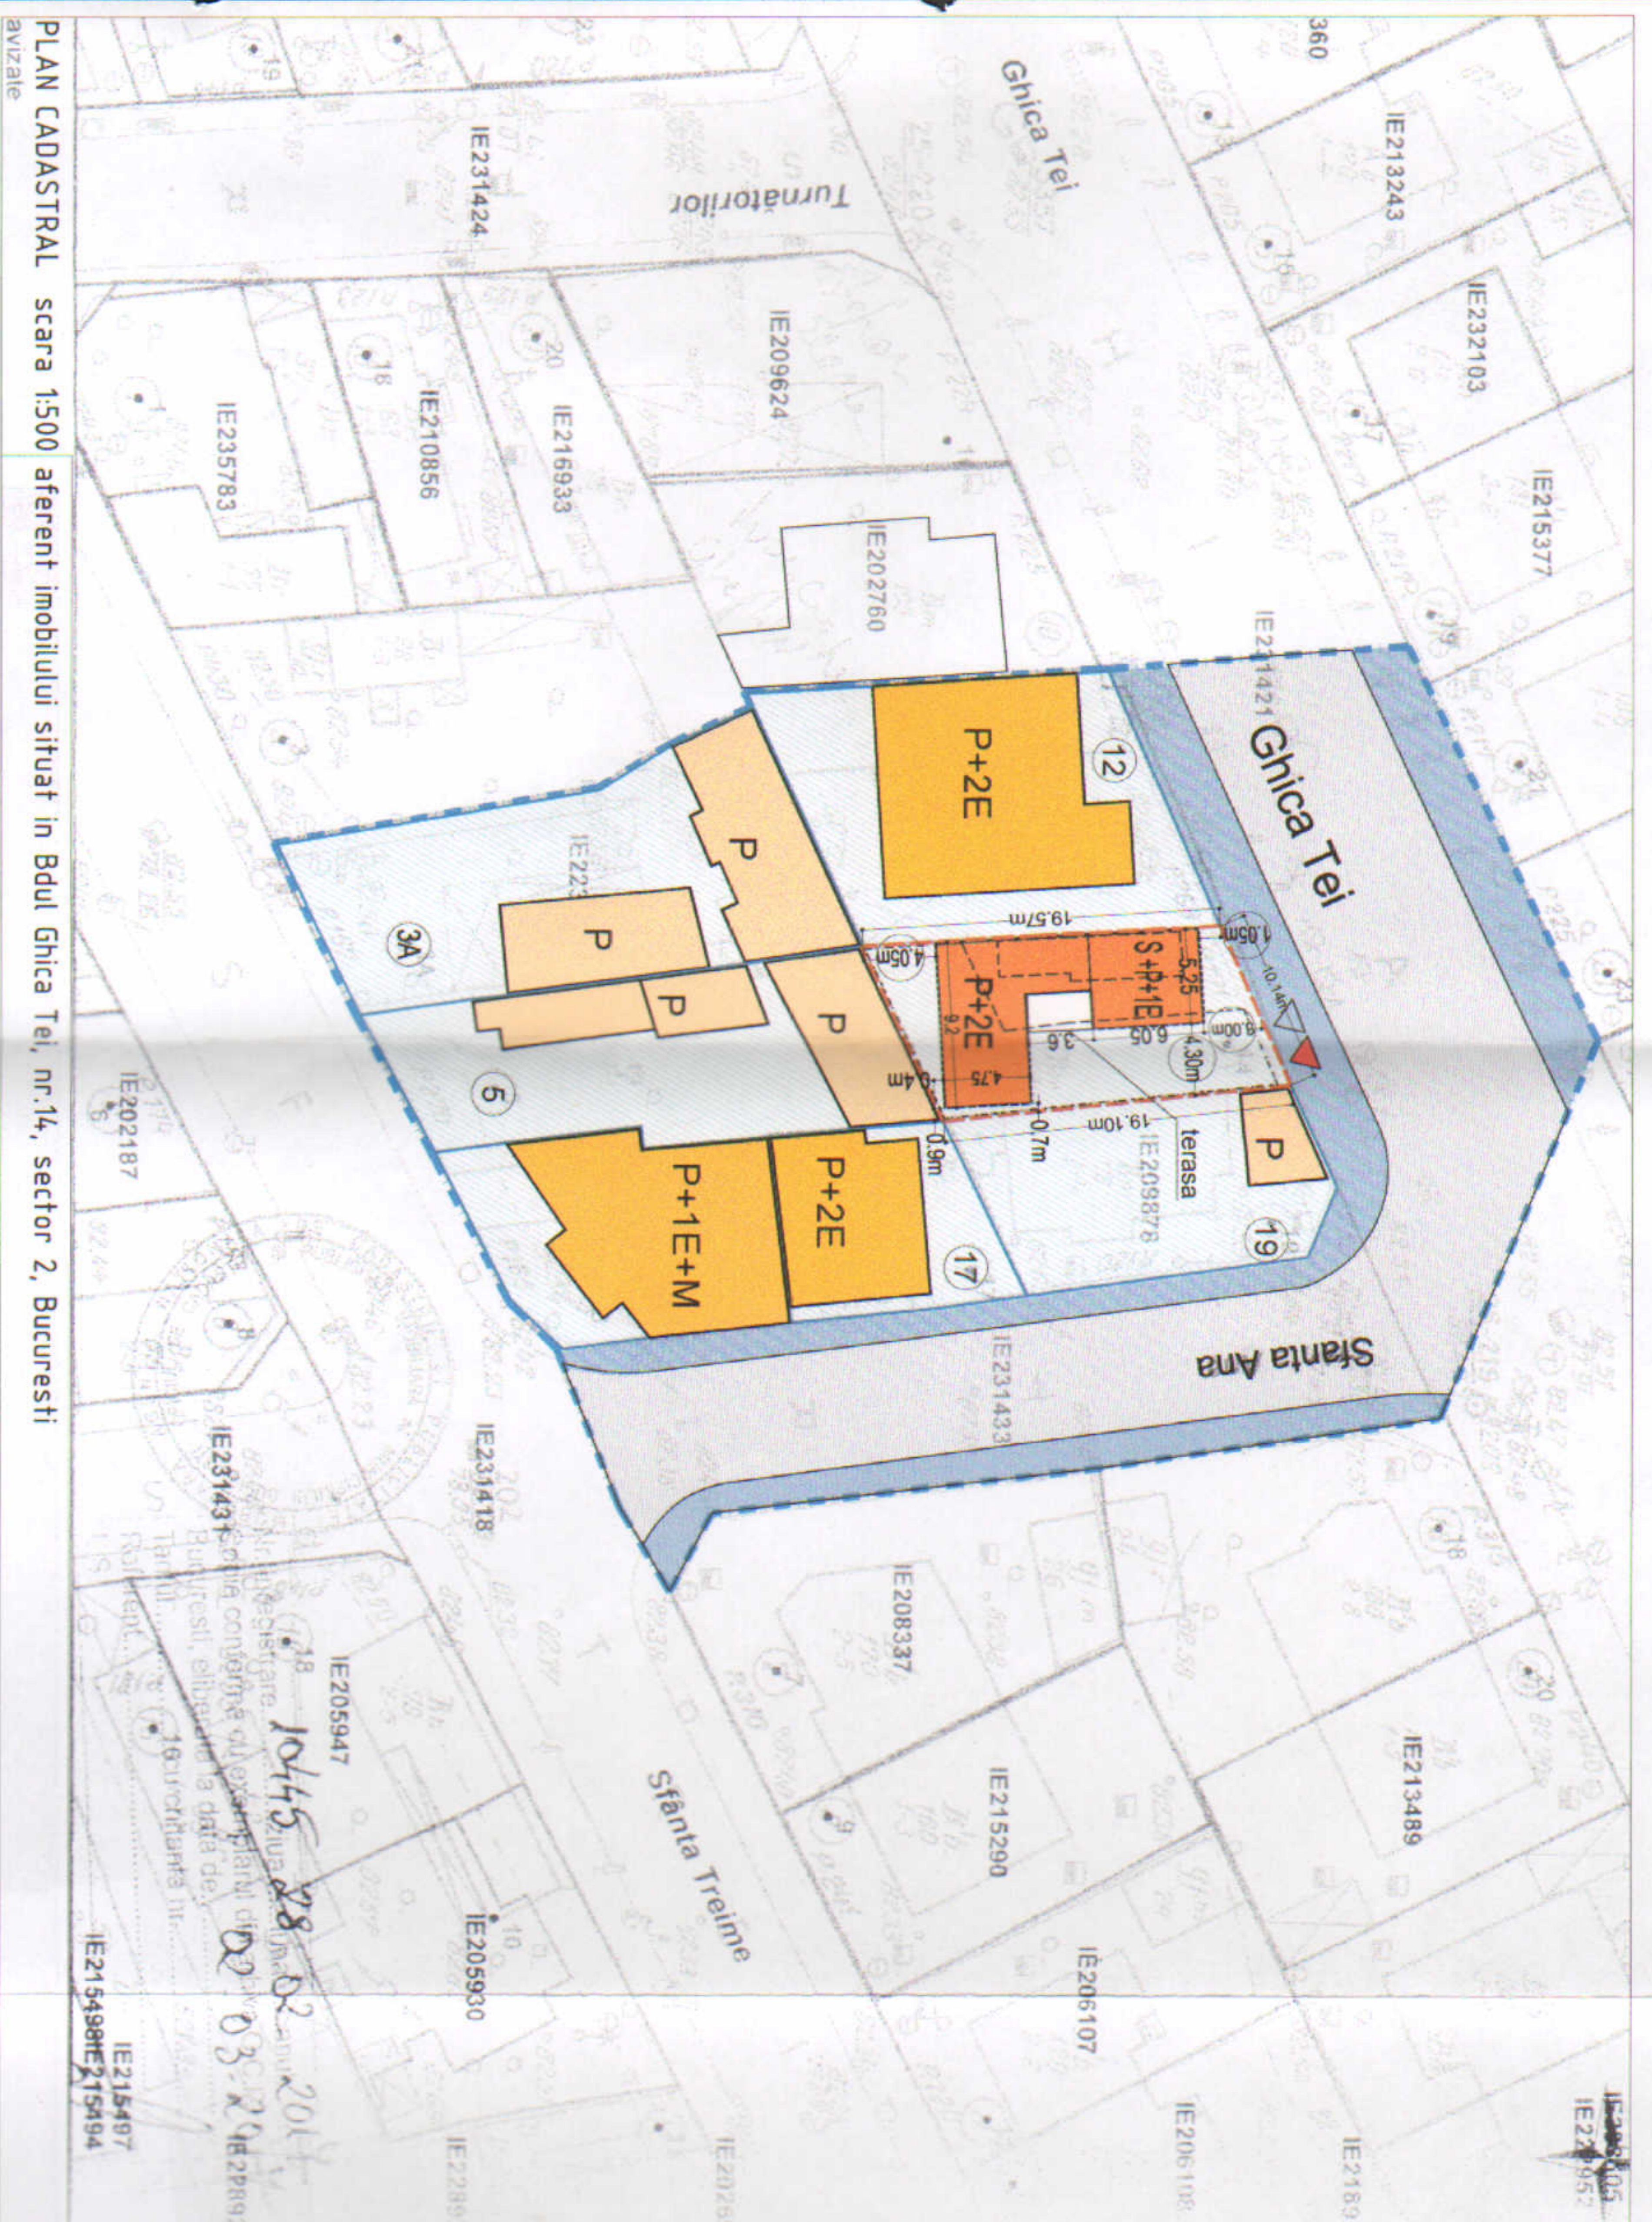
PLAN CADASTRAL scara 1:500 aferent imobilului situat in Bdul Ghica Tei, nr.14, sector 2, Bucuresti
avizate

Ghica Tei
Turnatorilor
360
IE213243
IE232103
IE215377
IE231424
IE209624
IE216933
IE210856
IE235783
IE202760
IE231421
Ghica Tei
12
P+2E
P
P
P
P
3A
5
19,57m
1,05m
10,14m
4,05m
S+P+1E
P+2E
5,25
6,05
8,00m
4,30m
3,6
4,75
0,4m
0,7m
19,10m
terasa
IE209878
P
19
0,9m
P+2E
P+1E+M
17
IE202187
IE231433
Sfanta Ana
IE231431
IE231418
IE208337
IE213489
IE215290
IE205947
IE205930
IE206107
Sfânta Treime
IE215497
IE215498
IE215494
IE206108
10445 28.02.201
02.03.20